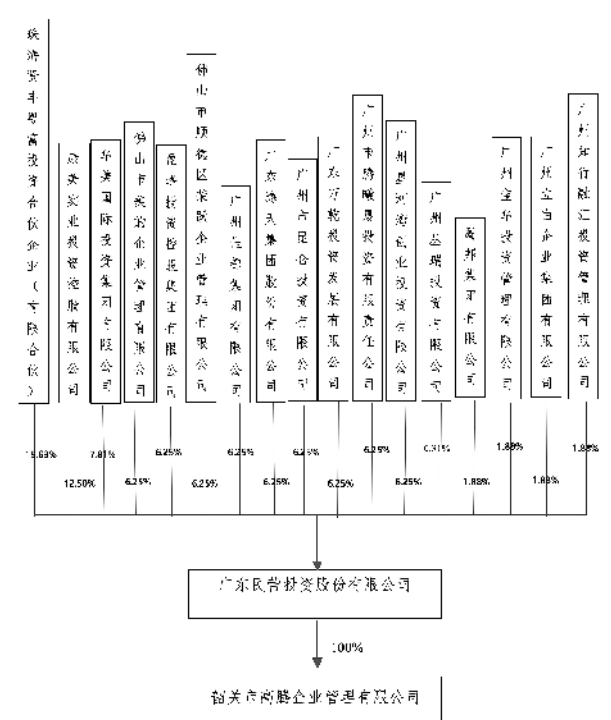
珠海崇丰智富投资合伙企业（有限合伙）

广东实业投资控股有限公司

华美国际投资集团有限公司

佛山市美的企业管理有限公司

广东俊永投资有限公司

佛山市顺德区碧桂园企业管理有限公司

广州佳都集团有限公司

广东海大集团股份有限公司

广州市昊合资产有限公司

广东万和投资发展有限公司

广州市时代地产投资有限责任公司

广州星河湾创业投资有限公司

广州益阳投资有限公司

高新投资有限公司

广州金丰投资管理有限公司

广州立白企业集团有限公司

广州市行融汇投资管理有限公司

15.63%

12.50%

7.81%

6.25%

6.25%

6.25%

6.25%

6.25%

6.25%

6.25%

6.25%

6.25%

3.91%

1.88%

1.88%

1.88%

1.88%

广东民营投资股份有限公司

100%

韶关市尚腾企业管理有限公司